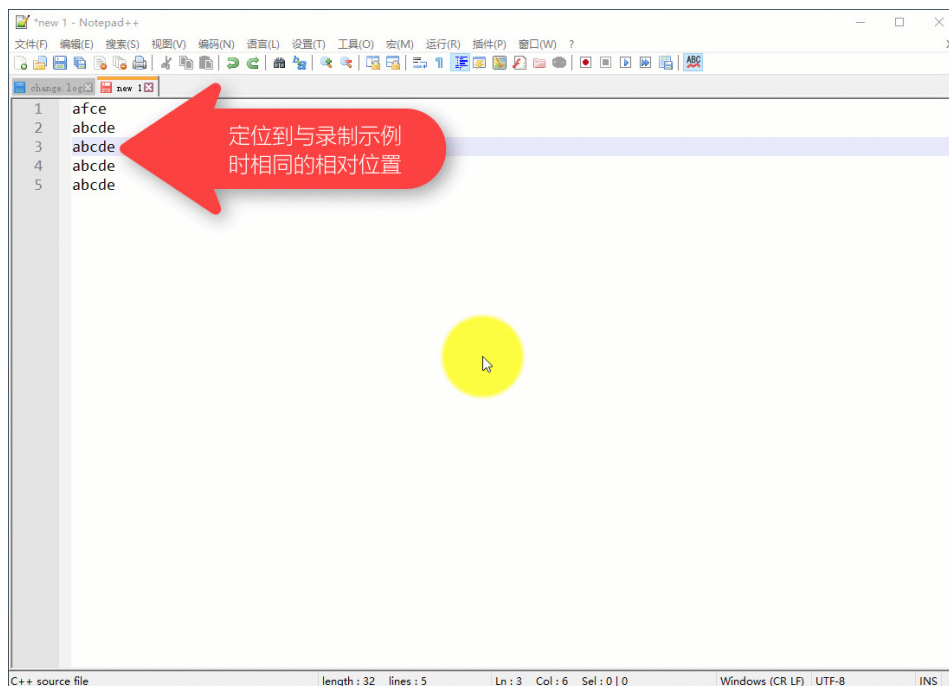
*new 1 - Notepad++

文件(F) 编辑(E) 搜索(S) 视图(V) 编码(N) 语言(L) 设置(T) 工具(O) 宏(M) 运行(R) 插件(P) 窗口(W) ?

change.log new 1

1 afce
2 abcde
3 abcde
4 abcde
5 abcde

定位到与录制示例时相同的相对位置

C++ source file length : 32 lines : 5 Ln : 3 Col : 6 Sel : 0 | 0 Windows (CR LF) UTF-8 INS